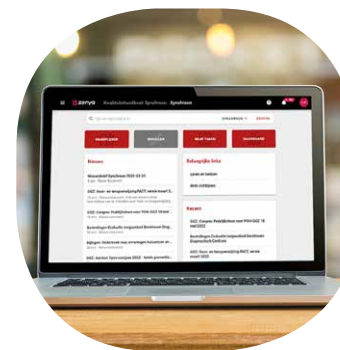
zenya Kwaliteitshandboek Synchrone Synchrone

ZOEKEN

Nieuws

Nieuwsbrief Synchrone 2022-03-01

GGZ: Inzet- en terugvordering FACT, versie maart 2022

GGZ: Conges Praktijkformat voor POH-GGZ 18 mei 2022

Bestellingen Kinderkoffie mogelijk Kwaliteitsmanagement

Bijlagen: Onderzoek naar ervaringen huisartsen en patiënten

GGZ: starten Synchrone 2022 - Nieuw procedure

Belangrijke links

Lees en teken

Mijn rechten

Recent

GGZ: Conges Praktijkformat voor POH-GGZ 18 mei 2022

Bestellingen Kinderkoffie mogelijk Kwaliteitsmanagement

GGZ: Inzet- en terugvordering FACT, versie maart 2022